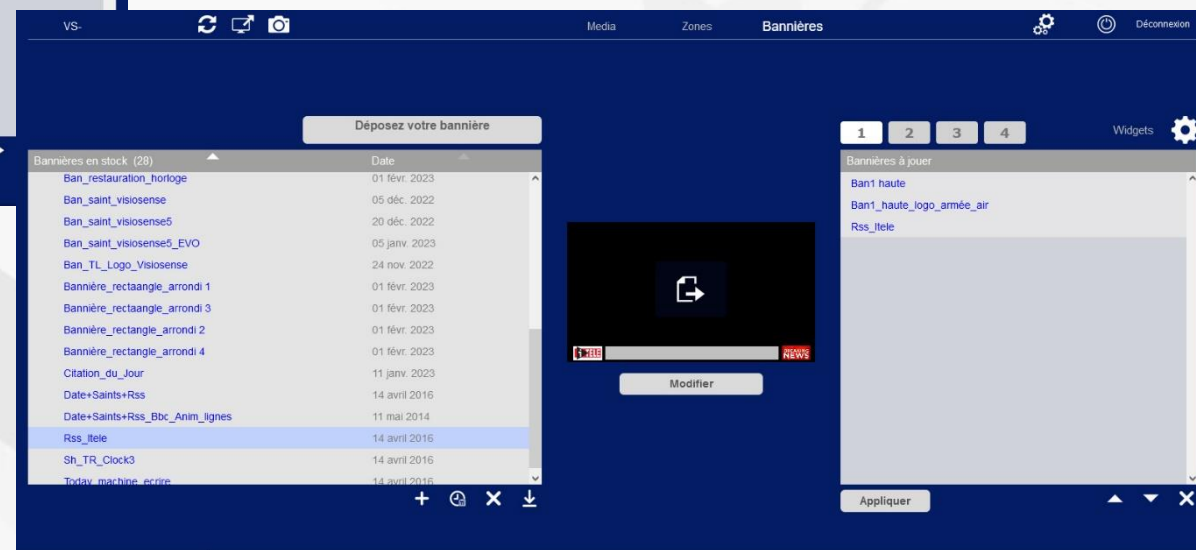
VS-

Media Zones Bannières

Déconnexion

Déposez votre bannière

| Bannières en stock (28) | Date |
|---|---|
| Ban_restauration_horloge | 01 févr. 2023 |
| Ban_saint_visiosense | 05 déc. 2022 |
| Ban_saint_visiosense5 | 20 déc. 2022 |
| Ban_saint_visiosense5_EVO | 05 janv. 2023 |
| Ban_TL_Logo_Visiosense | 24 nov. 2022 |
| Bannière_rectaangle_arrondi 1 | 01 févr. 2023 |
| Bannière_rectaangle_arrondi 3 | 01 févr. 2023 |
| Bannière_rectangle_arrondi 2 | 01 févr. 2023 |
| Bannière_rectangle_arrondi 4 | 01 févr. 2023 |
| Citation_du_Jour | 11 janv. 2023 |
| Date+Saints+Rss | 14 avril 2016 |
| Date+Saints+Rss_Bbc_Anim_lignes | 11 mai 2014 |
| Rss_Itele | 14 avril 2016 |
| Sh_TR_Clock3 | 14 avril 2016 |
| Today_machine_ecrire | 14 avril 2016 |

BREAKING NEWS

Modifier

1 2 3 4

Widgets

Bannières à jouer

Ban1 haute
Ban1_haute_logo_armée_air
Rss_Itele

Appliquer